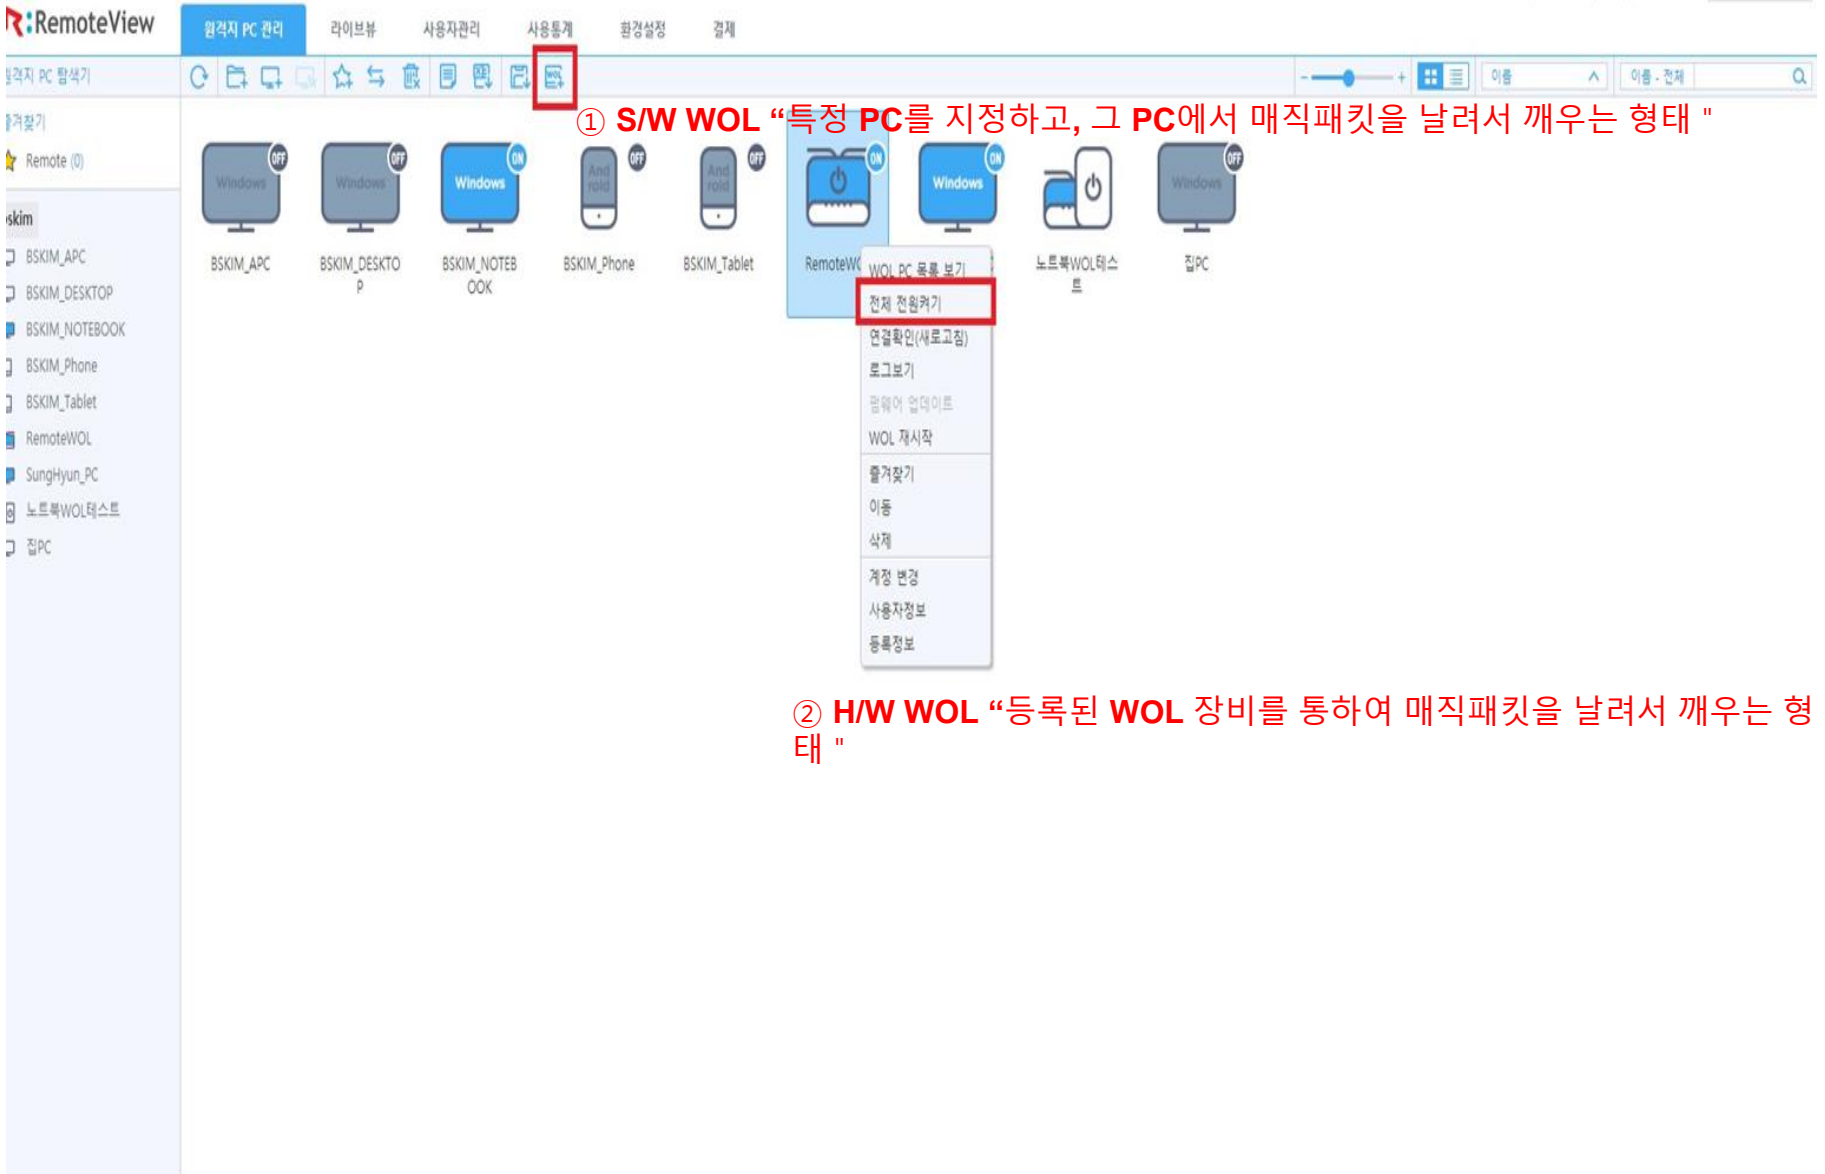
R:RemoteView

원격지 PC 관리 라이브뷰 사용자관리 사용통계 환경설정 결제

원격지 PC 탐색기

이름 이름 - 전체

즐겨찾기
Remote (0)

skim
BSKIM_APC
BSKIM_DESKTOP
BSKIM_NOTEBOOK
BSKIM_Phone
BSKIM_Tablet
RemoteWOL
SungHyun_PC
노트북WOL테스트
집PC

① S/W WOL "특정 PC를 지정하고, 그 PC에서 매직패킷을 날려서 깨우는 형태 "

Windows OFF
BSKIM_APC
Windows OFF
BSKIM_DESKTOP
Windows ON
BSKIM_NOTEBOOK
Android OFF
BSKIM_Phone
Android OFF
BSKIM_Tablet
ON
RemoteW
Windows ON
노트북WOL테스트
Windows OFF
집PC

WOL PC 목록 보기
전체 전원켜기
연결확인(새로고침)
로그보기
펌웨어 업데이트
WOL 재시작
즐겨찾기
이동
삭제
계정 변경
사용자정보
등록정보

② H/W WOL "등록된 WOL 장비를 통하여 매직패킷을 날려서 깨우는 형태 "